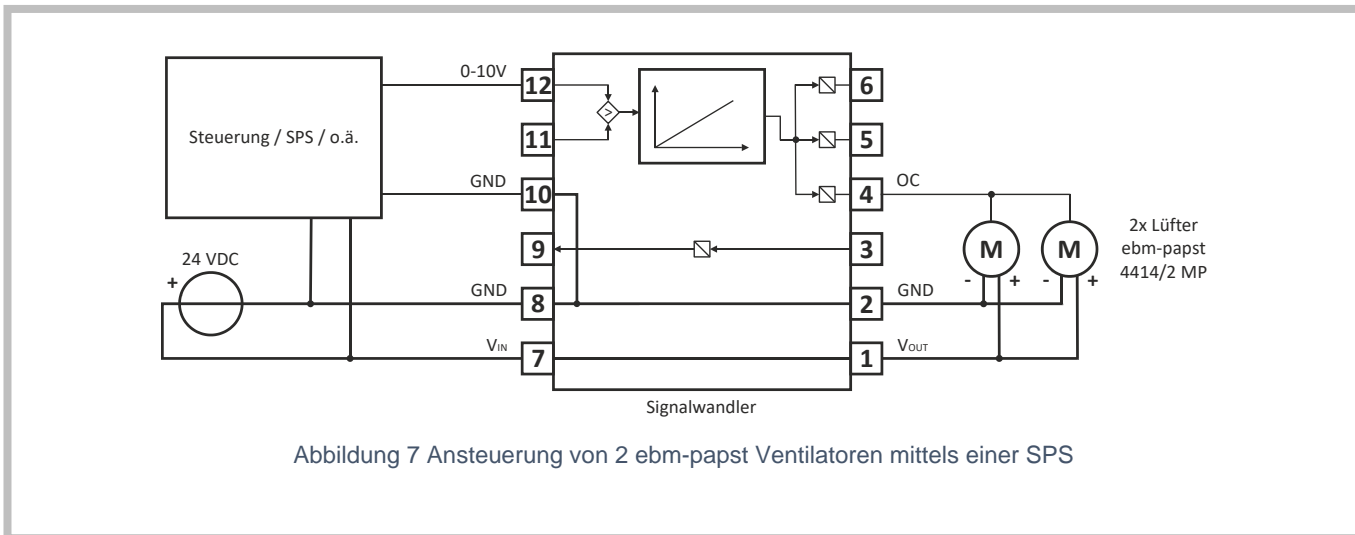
Steuerung / SPS / o.ä.

0-10V

12

11

GND

10

9

24 VDC

+

GND

8

$V_{IN}$

7

>

6

5

OC

4

3

GND

2

$V_{OUT}$

1

M

M

- +

- +

2x Lüfter ebm-papst 4414/2 MP

Signalwandler

Abbildung 7 Ansteuerung von 2 ebm-papst Ventilatoren mittels einer SPS